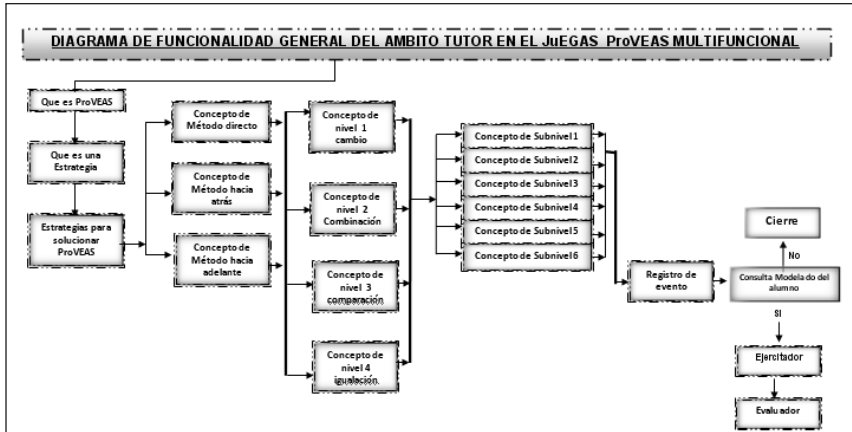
DIAGRAMA DE FUNCIONALIDAD GENERAL DEL AMBITO TUTOR EN EL JuEGAS ProVEAS MULTIFUNCIONAL

Que es ProVEAS

Que es una Estrategia

Estrategias para solucionar ProVEAS

Concepto de Método directo

Concepto de Método hacia atrás

Concepto de Método hacia adelante

Concepto de nivel 1 cambio

Concepto de nivel 2 Combinación

Concepto de nivel 3 comparación

Concepto de nivel 4 igualación

Concepto de Subnivel1

Concepto de Subnivel2

Concepto de Subnivel3

Concepto de Subnivel4

Concepto de Subnivel5

Concepto de Subnivel6

Registro de evento

Consulta Modela do del alumno

Cierre

No

SI

Ejercitador

Evaluador